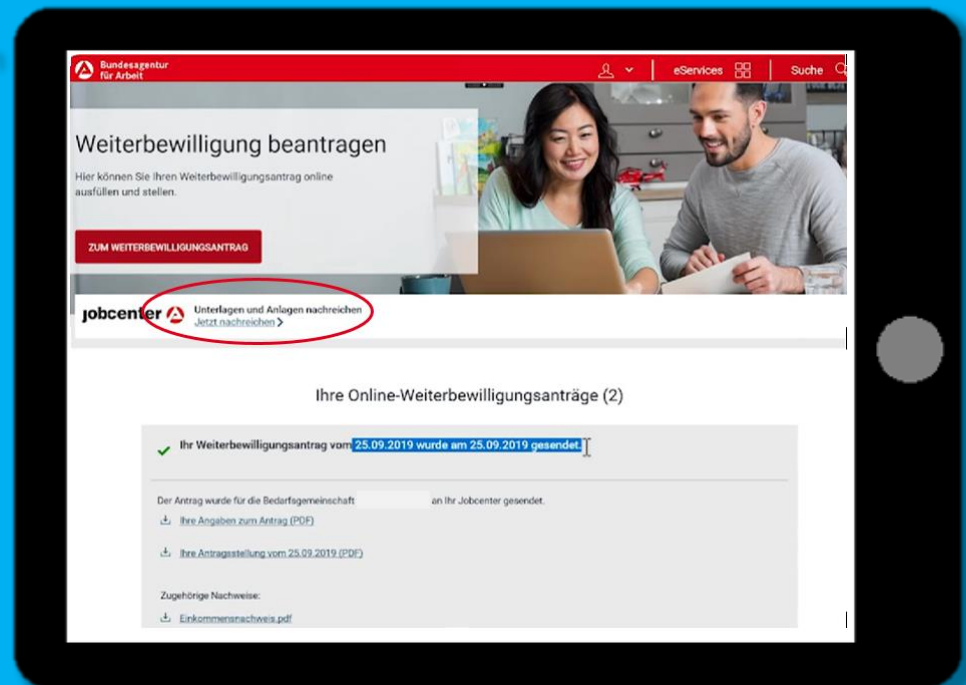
Bundesagentur für Arbeit

eServices

Suche

Weiterbewilligung beantragen

Hier können Sie Ihren Weiterbewilligungsantrag online ausfüllen und stellen.

ZUM WEITERBEWILLIGUNGSANTRAG

Jobcenter

Unterlagen und Anlagen nachreichen
Jetzt nachreichen >

Ihre Online-Weiterbewilligungsanträge (2)

Ihr Weiterbewilligungsantrag vom 25.09.2019 wurde am 25.09.2019 gesendet.

Der Antrag wurde für die Bedarfsgemeinschaft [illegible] an Ihr Jobcenter gesendet.

Ihre Angaben zum Antrag (PDF)

Ihre Antragsstellung vom 25.09.2019 (PDF)

Zugehörige Nachweise:

Einkommensnachweis.pdf